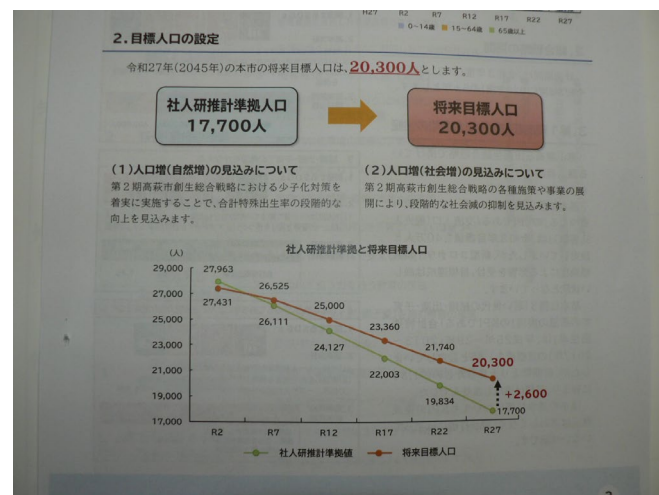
R27 R2 R7 R12 R17 R22 R27
0~14歳 15~64歳 65歳以上

2. 目標人口の設定

令和27年（2045年）の本市の将来目標人口は、20,300人とします。

社人研推計準拠人口
17,700人

将来目標人口
20,300人

（1）人口増（自然増）の見込みについて
第２期高萩市創生総合戦略における少子化対策を着実に実施することで、合計特殊出生率の段階的な向上を見込みます。

（2）人口増（社会増）の見込みについて
第２期高萩市創生総合戦略の各種施策や事業の展開により、段階的な社会減の抑制を見込みます。

社人研推計準拠と将来目標人口

（人）
29,000
27,000
25,000
23,000
21,000
19,000
17,000

27,963
27,431
26,525
26,111
25,000
24,127
23,360
22,003
21,740
19,834
20,300
17,700
+2,600

R2 R7 R12 R17 R22 R27

社人研推計準拠値　将来目標人口